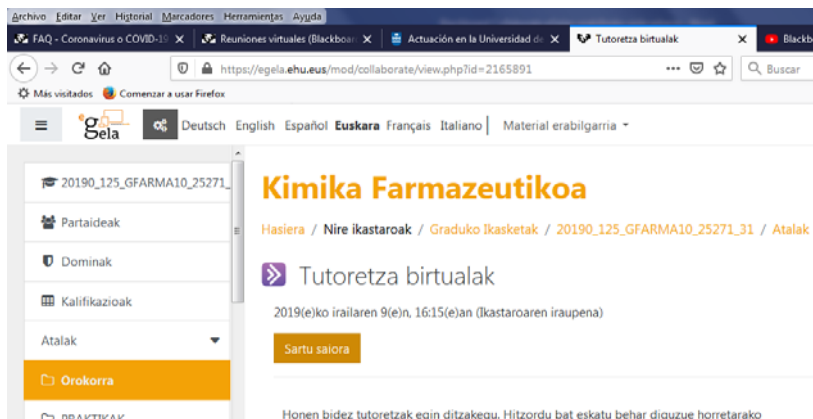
Archivo Editar Ver Historial Marcadores Herramientas Ayuda

FAQ - Coronavirus o COVID-19 ✕ | Reuniones virtuales (Blackboar ✕ | Actuación en la Universidad de ✕ | Tutoretza birtualak ✕ | Blackb

https://egela.ehu.eus/mod/collaborate/view.php?id=2165891 ··· Buscar

Más visitados Comenzar a usar Firefox

gela Deutsch English Español Euskara Français Italiano | Material erabilgarria

20190_125_GFARMA10_25271_

Partaideak

Dominak

Kalifikazioak

Atalak

Orokorra

PRAKTIKAK

Kimika Farmazeutikoa

Hasiera / Nire ikastaroak / Graduko Ikasketak / 20190_125_GFARMA10_25271_31 / Atalak

Tutoretza birtualak

2019(e)ko irailaren 9(e)n, 16:15(e)an (Ikastaroaren iraupena)

Sartu saiora

Honen bidez tutoretzak egin ditzakegu. Hitzordu bat eskatu behar diguzue horretarako